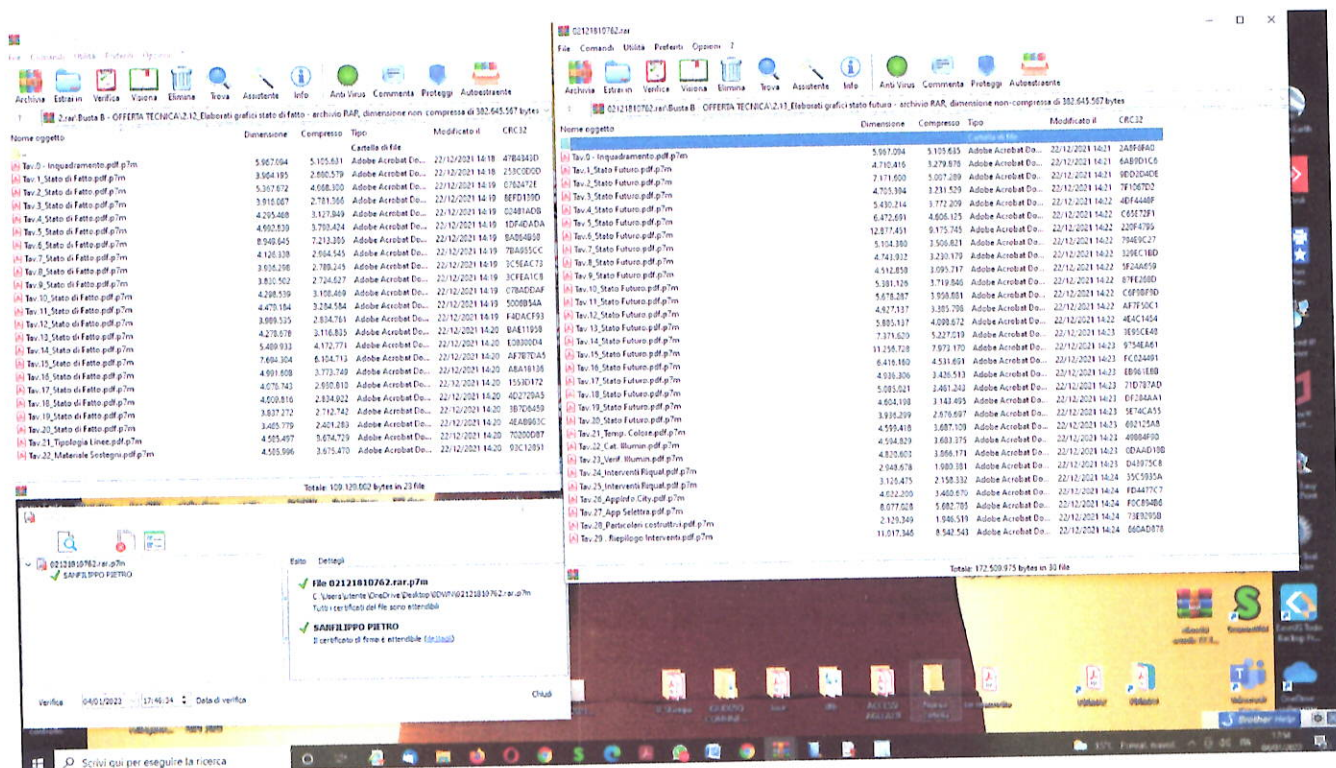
File Comandi Utilità Preferiti Opzioni

Archivia Estrai in Verifica Visiona Elimina Trova Assistente Info Anti Virus Commenta Proteggi Autoestraente

2.rar\Busta B - OFFERTA TECNICA\2.12_Elaborati grafici stato di fatto - archivio RAR, dimensione non compressa di 382.645.567 bytes

| Nome oggetto | Dimensione | Compresso | Tipo | Modificato il | CRC32 |
|---|---|---|---|---|---|
| .. | | | Cartella di file | | |
| Tav.0 - Inquadramento.pdf.p7m | 5.967.094 | 5.105.631 | Adobe Acrobat Do... | 22/12/2021 14:18 | 47B4843D |
| Tav.1_Stato di Fatto.pdf.p7m | 3.904.195 | 2.880.579 | Adobe Acrobat Do... | 22/12/2021 14:18 | 253C0D0D |
| Tav.2_Stato di Fatto.pdf.p7m | 5.367.672 | 4.668.300 | Adobe Acrobat Do... | 22/12/2021 14:18 | C762472E |
| Tav.3_Stato di Fatto.pdf.p7m | 3.910.087 | 2.781.366 | Adobe Acrobat Do... | 22/12/2021 14:19 | BEFD139D |
| Tav.4_Stato di Fatto.pdf.p7m | 4.295.468 | 3.127.949 | Adobe Acrobat Do... | 22/12/2021 14:19 | 02481ADB |
| Tav.5_Stato di Fatto.pdf.p7m | 4.960.830 | 3.780.424 | Adobe Acrobat Do... | 22/12/2021 14:19 | 1DF4DADA |
| Tav.6_Stato di Fatto.pdf.p7m | 8.948.645 | 7.213.385 | Adobe Acrobat Do... | 22/12/2021 14:19 | BAB64B58 |
| Tav.7_Stato di Fatto.pdf.p7m | 4.126.338 | 2.904.545 | Adobe Acrobat Do... | 22/12/2021 14:19 | 7BA955CC |
| Tav.8_Stato di Fatto.pdf.p7m | 3.936.298 | 2.789.245 | Adobe Acrobat Do... | 22/12/2021 14:19 | 3C5EAC73 |
| Tav.9_Stato di Fatto.pdf.p7m | 3.830.502 | 2.724.627 | Adobe Acrobat Do... | 22/12/2021 14:19 | 3CFEA1C8 |
| Tav.10_Stato di Fatto.pdf.p7m | 4.298.539 | 3.108.469 | Adobe Acrobat Do... | 22/12/2021 14:19 | C7BADDAF |
| Tav.11_Stato di Fatto.pdf.p7m | 4.479.184 | 3.284.584 | Adobe Acrobat Do... | 22/12/2021 14:19 | 5008B54A |
| Tav.12_Stato di Fatto.pdf.p7m | 3.989.535 | 2.834.761 | Adobe Acrobat Do... | 22/12/2021 14:19 | F4DACF93 |
| Tav.13_Stato di Fatto.pdf.p7m | 4.278.678 | 3.116.835 | Adobe Acrobat Do... | 22/12/2021 14:20 | BAE11958 |
| Tav.14_Stato di Fatto.pdf.p7m | 5.489.933 | 4.172.771 | Adobe Acrobat Do... | 22/12/2021 14:20 | E08300D4 |
| Tav.15_Stato di Fatto.pdf.p7m | 7.694.304 | 6.104.713 | Adobe Acrobat Do... | 22/12/2021 14:20 | AF7B7DA5 |
| Tav.16_Stato di Fatto.pdf.p7m | 4.991.608 | 3.773.749 | Adobe Acrobat Do... | 22/12/2021 14:20 | A8A18136 |
| Tav.17_Stato di Fatto.pdf.p7m | 4.070.743 | 2.950.810 | Adobe Acrobat Do... | 22/12/2021 14:20 | 1553D172 |
| Tav.18_Stato di Fatto.pdf.p7m | 4.008.816 | 2.834.922 | Adobe Acrobat Do... | 22/12/2021 14:20 | 4D2720A5 |
| Tav.19_Stato di Fatto.pdf.p7m | 3.837.272 | 2.712.742 | Adobe Acrobat Do... | 22/12/2021 14:20 | 3B7D6459 |
| Tav.20_Stato di Fatto.pdf.p7m | 3.485.779 | 2.401.283 | Adobe Acrobat Do... | 22/12/2021 14:20 | 4EA8963C |
| Tav.21_Tipologia Linee.pdf.p7m | 4.505.497 | 3.674.729 | Adobe Acrobat Do... | 22/12/2021 14:20 | 70200D87 |
| Tav.22_Materiale Sostegni.pdf.p7m | 4.505.996 | 3.675.470 | Adobe Acrobat Do... | 22/12/2021 14:20 | 93C12851 |

Totale: 109.120.002 bytes in 23 file

02121810762.rar

File Comandi Utilità Preferiti Opzioni ?

Archivia Estrai in Verifica Visiona Elimina Trova Assistente Info Anti Virus Commenta Proteggi Autoestraente

02121810762.rar\Busta B - OFFERTA TECNICA\2.11_Elaborati grafici stato futuro - archivio RAR, dimensione non compressa di 382.645.567 bytes

| Nome oggetto | Dimensione | Compresso | Tipo | Modificato il | CRC32 |
|---|---|---|---|---|---|
| .. | | | Cartella di file | | |
| Tav.0 - Inquadramento.pdf.p7m | 5.967.094 | 5.105.635 | Adobe Acrobat Do... | 22/12/2021 14:21 | 2A8F0FA0 |
| Tav.1_Stato Futuro.pdf.p7m | 4.750.416 | 3.279.878 | Adobe Acrobat Do... | 22/12/2021 14:21 | 6AB9D1C6 |
| Tav.2_Stato Futuro.pdf.p7m | 7.171.600 | 5.007.289 | Adobe Acrobat Do... | 22/12/2021 14:21 | 9DD2D4DE |
| Tav.3_Stato Futuro.pdf.p7m | 4.703.304 | 3.231.520 | Adobe Acrobat Do... | 22/12/2021 14:21 | 7F1067D2 |
| Tav.4_Stato Futuro.pdf.p7m | 5.430.214 | 3.772.209 | Adobe Acrobat Do... | 22/12/2021 14:22 | 4DF4448F |
| Tav.5_Stato Futuro.pdf.p7m | 6.472.691 | 4.606.125 | Adobe Acrobat Do... | 22/12/2021 14:22 | C65E72F1 |
| Tav.6_Stato Futuro.pdf.p7m | 12.877.451 | 9.175.745 | Adobe Acrobat Do... | 22/12/2021 14:22 | 220F4786 |
| Tav.7_Stato Futuro.pdf.p7m | 5.104.380 | 3.506.821 | Adobe Acrobat Do... | 22/12/2021 14:22 | 794E9C27 |
| Tav.8_Stato Futuro.pdf.p7m | 4.741.932 | 3.230.170 | Adobe Acrobat Do... | 22/12/2021 14:22 | 329EC1BD |
| Tav.9_Stato Futuro.pdf.p7m | 4.512.858 | 3.095.717 | Adobe Acrobat Do... | 22/12/2021 14:22 | 5F24A659 |
| Tav.10_Stato Futuro.pdf.p7m | 5.381.126 | 3.719.846 | Adobe Acrobat Do... | 22/12/2021 14:22 | B7F6208D |
| Tav.11_Stato Futuro.pdf.p7m | 5.678.287 | 3.950.881 | Adobe Acrobat Do... | 22/12/2021 14:22 | C6F98F9D |
| Tav.12_Stato Futuro.pdf.p7m | 4.927.137 | 3.385.798 | Adobe Acrobat Do... | 22/12/2021 14:22 | AF7F50C1 |
| Tav.13_Stato Futuro.pdf.p7m | 5.885.137 | 4.098.672 | Adobe Acrobat Do... | 22/12/2021 14:22 | 4E4C1454 |
| Tav.14_Stato Futuro.pdf.p7m | 7.371.620 | 5.227.019 | Adobe Acrobat Do... | 22/12/2021 14:23 | 3E95CE40 |
| Tav.15_Stato Futuro.pdf.p7m | 11.256.728 | 7.973.170 | Adobe Acrobat Do... | 22/12/2021 14:23 | 9754EA61 |
| Tav.16_Stato Futuro.pdf.p7m | 6.416.160 | 4.531.691 | Adobe Acrobat Do... | 22/12/2021 14:23 | FC024491 |
| Tav.17_Stato Futuro.pdf.p7m | 4.936.306 | 3.426.513 | Adobe Acrobat Do... | 22/12/2021 14:23 | EB961E8B |
| Tav.18_Stato Futuro.pdf.p7m | 5.085.021 | 3.461.243 | Adobe Acrobat Do... | 22/12/2021 14:23 | 71D787AD |
| Tav.19_Stato Futuro.pdf.p7m | 4.604.198 | 3.143.495 | Adobe Acrobat Do... | 22/12/2021 14:23 | DF284AA1 |
| Tav.20_Stato Futuro.pdf.p7m | 3.936.299 | 2.676.697 | Adobe Acrobat Do... | 22/12/2021 14:23 | 5E74CA55 |
| Tav.21_Tempr. Colore.pdf.p7m | 4.599.418 | 3.687.109 | Adobe Acrobat Do... | 22/12/2021 14:23 | 692125A8 |
| Tav.22_Cat. Illumin.pdf.p7m | 4.594.829 | 3.683.375 | Adobe Acrobat Do... | 22/12/2021 14:23 | 49884F90 |
| Tav.23_Verif. Illumin.pdf.p7m | 4.820.603 | 3.866.171 | Adobe Acrobat Do... | 22/12/2021 14:23 | 0DAAD10B |
| Tav.24_Interventi Riqual.pdf.p7m | 2.948.678 | 1.980.381 | Adobe Acrobat Do... | 22/12/2021 14:23 | D43975C8 |
| Tav.25_Interventi Riqual.pdf.p7m | 3.125.475 | 2.158.332 | Adobe Acrobat Do... | 22/12/2021 14:24 | 35C5935A |
| Tav.26_AppIntro City.pdf.p7m | 4.022.200 | 3.460.670 | Adobe Acrobat Do... | 22/12/2021 14:24 | FD4477C7 |
| Tav.27_App Seletra.pdf.p7m | 6.077.028 | 5.682.785 | Adobe Acrobat Do... | 22/12/2021 14:24 | F0C894B6 |
| Tav.28_Particolari costruttivi.pdf.p7m | 2.129.349 | 1.946.519 | Adobe Acrobat Do... | 22/12/2021 14:24 | 73E9295B |
| Tav.29 - Riepilogo Interventi.pdf.p7m | 11.017.346 | 8.542.543 | Adobe Acrobat Do... | 22/12/2021 14:24 | 860AD878 |

Totale: 172.509.975 bytes in 30 file

02121810762.rar.p7m
SANFILIPPO PIETRO

Esito Dettagli

File 02121810762.rar.p7m
C:\Users\utente\OneDrive\Desktop\DDWP\02121810762.rar.p7m
Tutti i certificati del file sono attendibili

SANFILIPPO PIETRO
Il certificato di firma è attendibile (dettagli)

Verifica 04/01/2022 17:46:24 Data di verifica

Chiudi

Scrivi qui per eseguire la ricerca